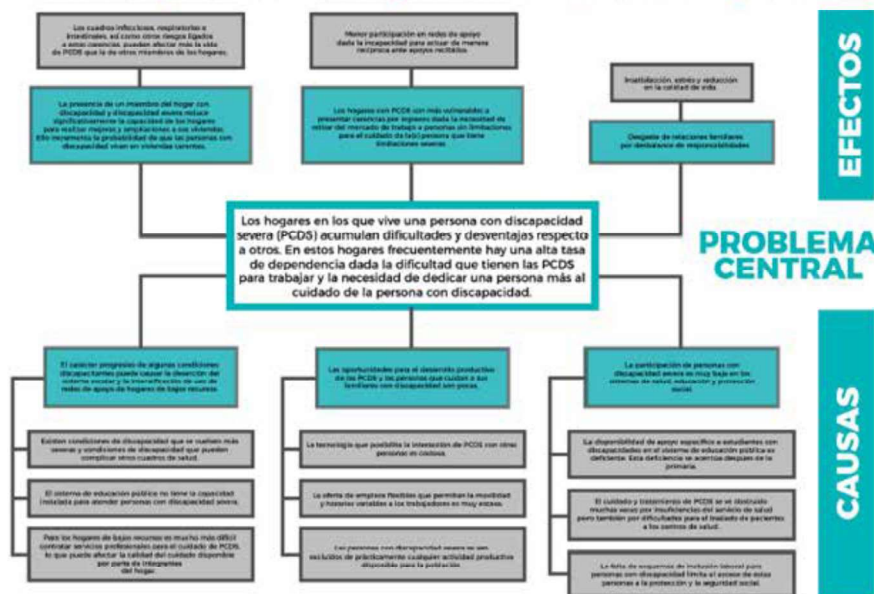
EFECTOS

Los cuadros infecciosos, respiratorios e intestinales, así como otros riesgos ligados a estas carencias, pueden afectar más la vida de PCDS que la de otros miembros de los hogares.

Menor participación en redes de apoyo dada la incapacidad para actuar de manera recíproca ante apoyos recibidos.

Insatisfacción, estrés y reducción en la calidad de vida.

La presencia de un miembro del hogar con discapacidad y discapacidad severa reduce significativamente la capacidad de los hogares para realizar mejoras y ampliaciones a sus viviendas. Ello incrementa la probabilidad de que las personas con discapacidad vivan en viviendas carentes.

Los hogares con PCDS son más vulnerables a presentar carencias por ingresos dada la necesidad de retirar del mercado de trabajo a personas sin limitaciones para el cuidado de la(s) persona que tiene limitaciones severas.

Desgaste de relaciones familiares por desbalance de responsabilidades

PROBLEMA CENTRAL

Los hogares en los que vive una persona con discapacidad severa (PCDS) acumulan dificultades y desventajas respecto a otros. En estos hogares frecuentemente hay una alta tasa de dependencia dada la dificultad que tienen las PCDS para trabajar y la necesidad de dedicar una persona más al cuidado de la persona con discapacidad.

CAUSAS

El carácter progresivo de algunas condiciones discapacitantes puede causar la deserción del sistema escolar y la intensificación de uso de redes de apoyo de hogares de bajos recursos.

Existen condiciones de discapacidad que se vuelven más severas y condiciones de discapacidad que pueden complicar otros cuadros de salud.

El sistema de educación pública no tiene la capacidad instalada para atender personas con discapacidad severa.

Para los hogares de bajos recursos es mucho más difícil contratar servicios profesionales para el cuidado de PCDS, lo que puede afectar la calidad del cuidado disponible por parte de integrantes del hogar.

Las oportunidades para el desarrollo productivo de las PCDS y las personas que cuidan a sus familiares con discapacidad son pocas.

La tecnología que posibilita la interacción de PCDS con otras personas es costosa.

La oferta de empleos flexibles que permitan la movilidad y horarios variables a los trabajadores es muy escasa.

Las personas con discapacidad severa se ven excluidas de prácticamente cualquier actividad productiva disponible para la población.

La participación de personas con discapacidad severa es muy baja en los sistemas de salud, educación y protección social.

La disponibilidad de apoyo específico a estudiantes con discapacidades en el sistema de educación pública es deficiente. Esta deficiencia se acentúa después de la primaria.

El cuidado y tratamiento de PCDS se ve obstruido muchas veces por insuficiencias del servicio de salud pero también por dificultades para el traslado de pacientes a los centros de salud.

La falta de esquemas de inclusión laboral para personas con discapacidad limita el acceso de estas personas a la protección y la seguridad social.